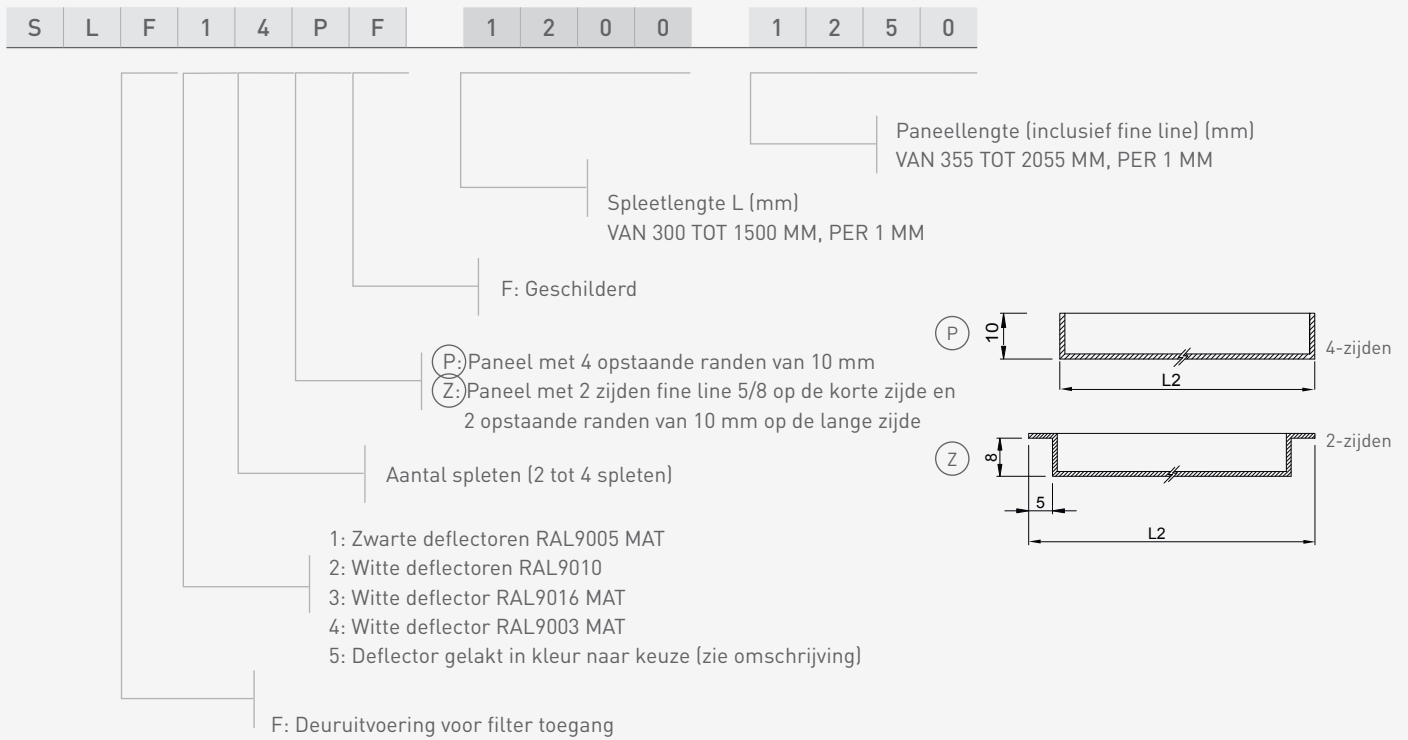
| S | L | F | 1 | 4 | P | F | | 1 | 2 | 0 | 0 | | 1 | 2 | 5 | 0 |
|---|---|---|---|---|---|---|---|---|---|---|---|---|---|---|---|---|

Paneellengte (inclusief fine line) (mm)
VAN 355 TOT 2055 MM, PER 1 MM

Spleetlengte L (mm)
VAN 300 TOT 1500 MM, PER 1 MM

F: Geschilderd

P: Paneel met 4 opstaande randen van 10 mm
Z: Paneel met 2 zijden fine line 5/8 op de korte zijde en 2 opstaande randen van 10 mm op de lange zijde

Aantal spleten (2 tot 4 spleten)

1: Zwarte deflectoren RAL9005 MAT
2: Witte deflectoren RAL9010
3: Witte deflector RAL9016 MAT
4: Witte deflector RAL9003 MAT
5: Deflector gelakt in kleur naar keuze (zie omschrijving)

F: Deuruitvoering voor filter toegang

P
10
L2
4-zijden

Z
8
5
L2
2-zijden